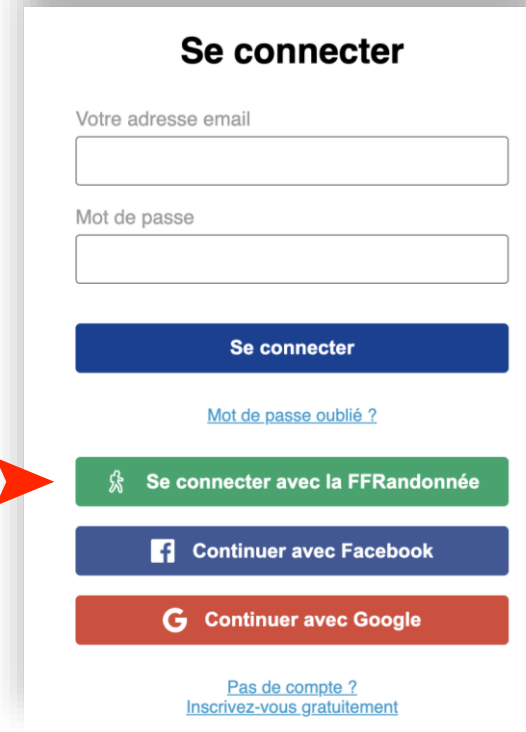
Se connecter

Votre adresse email

Mot de passe

Se connecter

Mot de passe oublié ?

Se connecter avec la FFRandonnée

Continuer avec Facebook

Continuer avec Google

Pas de compte ?
Inscrivez-vous gratuitement